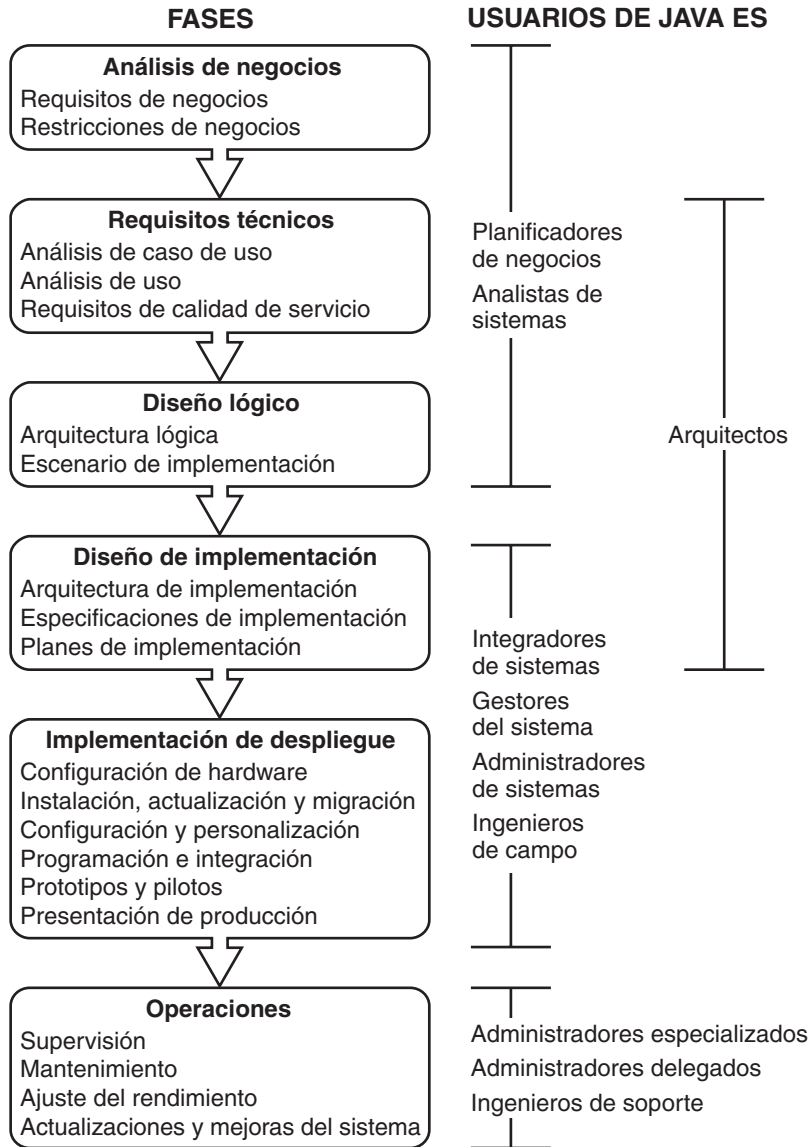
FASES

USUARIOS DE JAVA ES

Análisis de negocios
Requisitos de negocios
Restricciones de negocios

Requisitos técnicos
Análisis de caso de uso
Análisis de uso
Requisitos de calidad de servicio

Diseño lógico
Arquitectura lógica
Escenario de implementación

Diseño de implementación
Arquitectura de implementación
Especificaciones de implementación
Planes de implementación

Implementación de despliegue
Configuración de hardware
Instalación, actualización y migración
Configuración y personalización
Programación e integración
Prototipos y pilotos
Presentación de producción

Operaciones
Supervisión
Mantenimiento
Ajuste del rendimiento
Actualizaciones y mejoras del sistema

Planificadores de negocios
Analistas de sistemas

Arquitectos

Integradores de sistemas
Gestores del sistema
Administradores de sistemas
Ingenieros de campo

Administradores especializados
Administradores delegados
Ingenieros de soporte